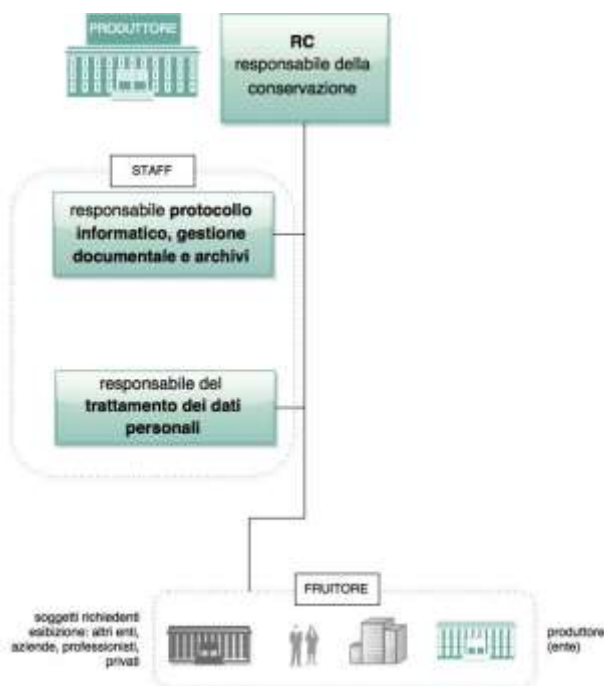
PRODUTTORE

RC
responsabile della conservazione

STAFF

responsabile protocollo informatico, gestione documentale e archivi

responsabile del trattamento dei dati personali

FRUITORE

soggetti richiedenti esibizione: altri enti, aziende, professionisti, privati

produttore (ente)